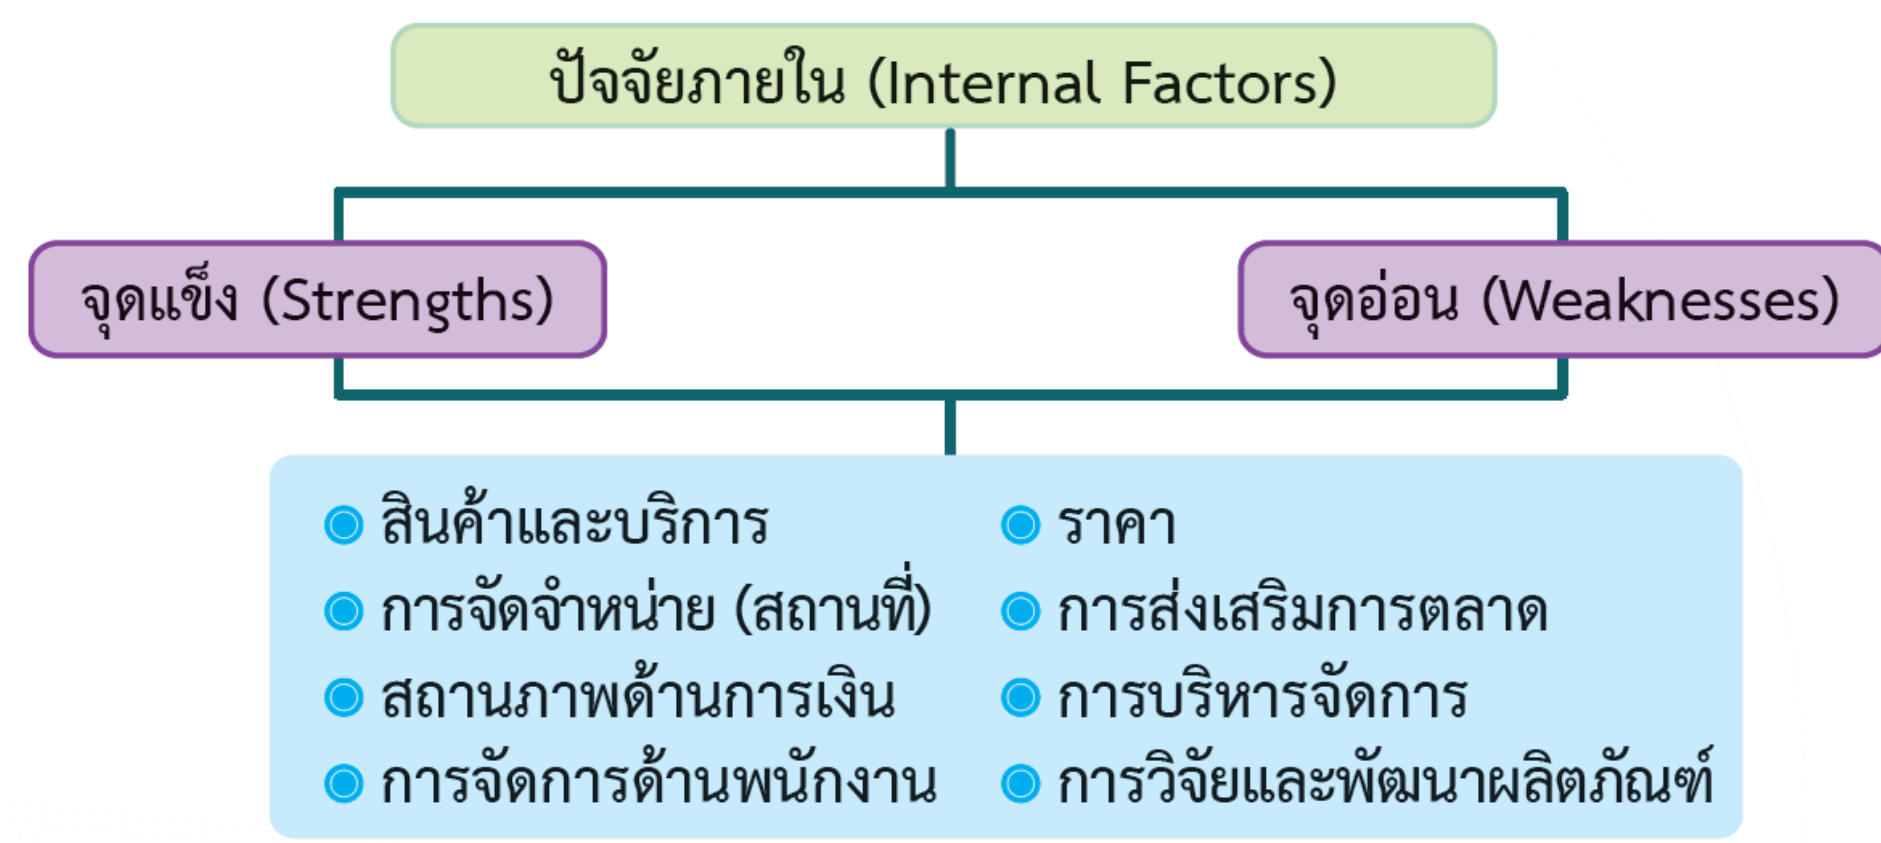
ปัจจัยภายใน (Internal Factors)

จุดแข็ง (Strengths)

จุดอ่อน (Weaknesses)

สินค้าและบริการ
การจัดจำหน่าย (สถานที่)
สถานภาพด้านการเงิน
การจัดการด้านพนักงาน

ราคา
การส่งเสริมการตลาด
การบริหารจัดการ
การวิจัยและพัฒนาผลิตภัณฑ์